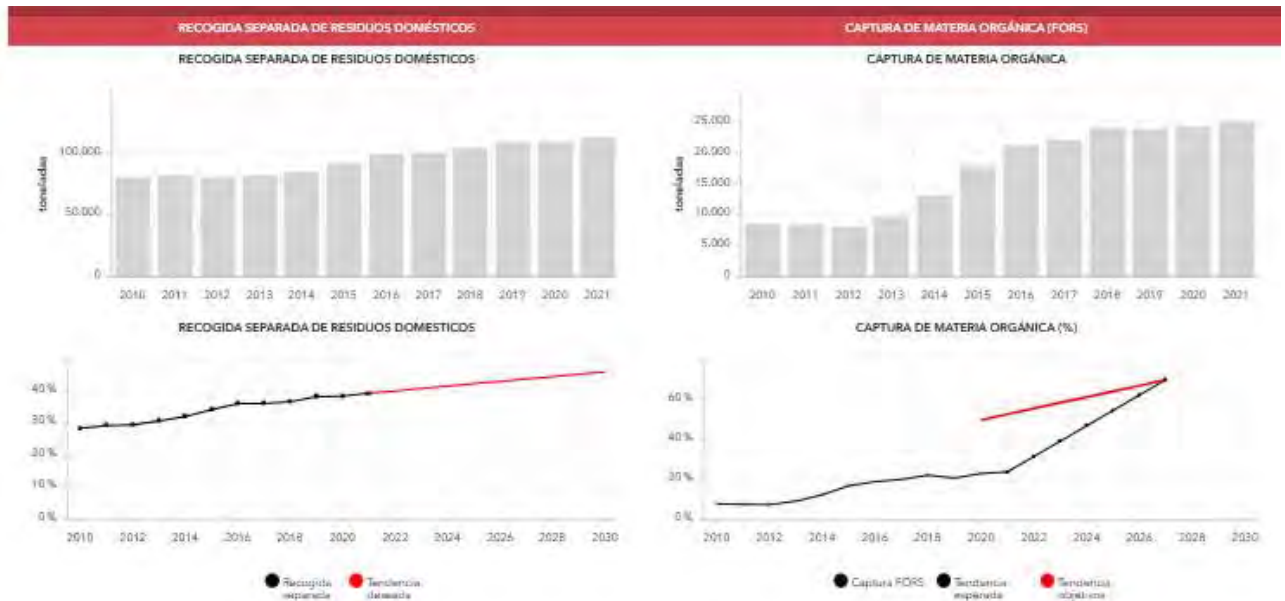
RECOGIDA SEPARADA DE RESIDUOS DOMÉSTICOS

RECOGIDA SEPARADA DE RESIDUOS DOMÉSTICOS

toneladas

100.000
50.000
0

2010 2011 2012 2013 2014 2015 2016 2017 2018 2019 2020 2021

RECOGIDA SEPARADA DE RESIDUOS DOMESTICOS

40 %
30 %
20 %
10 %
0 %

2010 2012 2014 2016 2018 2020 2022 2024 2026 2028 2030

Recogida separada
Tendencia deseada

CAPTURA DE MATERIA ORGÁNICA (FORS)

CAPTURA DE MATERIA ORGÁNICA

toneladas

25.000
20.000
15.000
10.000
5.000
0

2010 2011 2012 2013 2014 2015 2016 2017 2018 2019 2020 2021

CAPTURA DE MATERIA ORGÁNICA (%)

60 %
40 %
20 %
0 %

2010 2012 2014 2016 2018 2020 2022 2024 2026 2028 2030

Captura FORS
Tendencia esperada
Tendencia objetivo